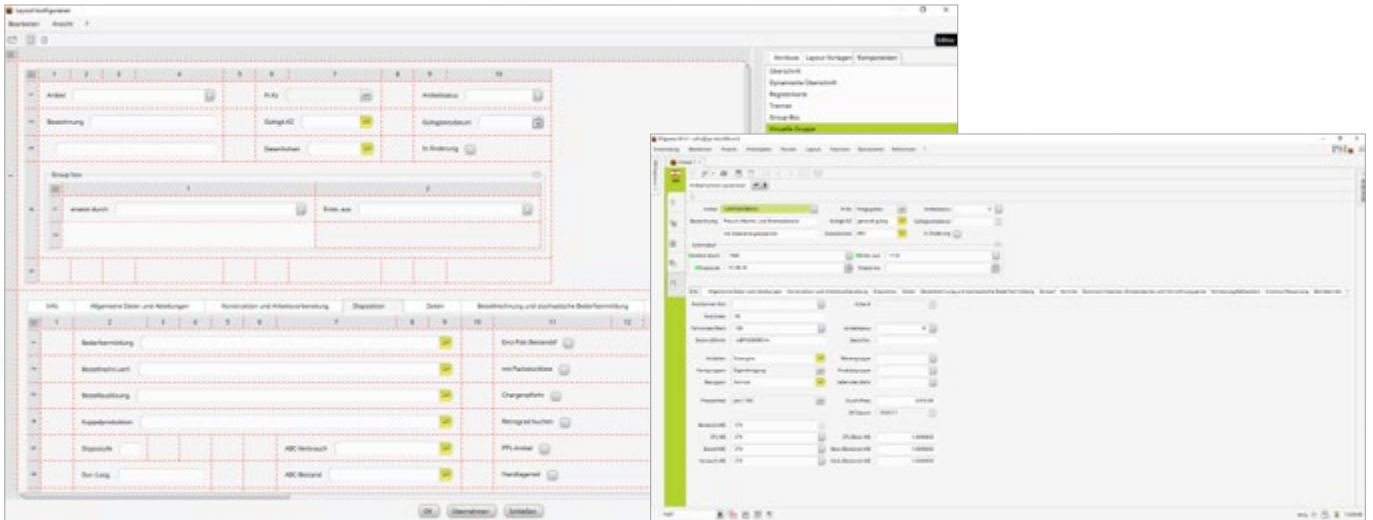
Layout konfigurieren

Bearbeiten Ansicht ?

Editor

Attribute Layout-Vorlagen Komponenten

Überschrift
Dynamische Überschrift
Registerkarte
Trenner
Group Box
Virtuelle Gruppe

1 2 3 4 5 6 7 8 9 10

Artikel
Pr.Kz
Artikelstatus
Bezeichnung
Gültigkeit KZ
Gültigkeitsdatum
Gesperrt
In Änderung

Group box
1 2
ersetzt durch
Ersetz. aus

Info Allgemeine Daten und Abteilungen Konstruktion und Arbeitsvorbereitung Disposition Daten Beschaffung und stochastische Bedarfsermittlung

1 2 3 4 5 6 7 8 9 10 11 12

Bedarfsermittlung
Ertrg Folg Bestandsf
Bestellrechn.verf.
mit Fachstückliste
Bestellauslösung
Chargenpflicht
Kuppelproduktion
Retrograd buchen
Dispostufe
ABC Verbrauch
PPL-Artikel
Dur.-Lösg.
ABC Bestand
Handlagerlist

OK Übernehmen Schließen

PSI

Artikel
Bezeichnung
Pr.Kz
Artikelstatus
Gültigkeit KZ
Gültigkeitsdatum
Gesperrt
In Änderung
Ersetzt durch
Ersetz. aus
Dispostufe
ABC Verbrauch
ABC Bestand
Artikelstatus
Bedarfsermittlung
Retrograd
Bestellrechn.verf.
Bestellauslösung